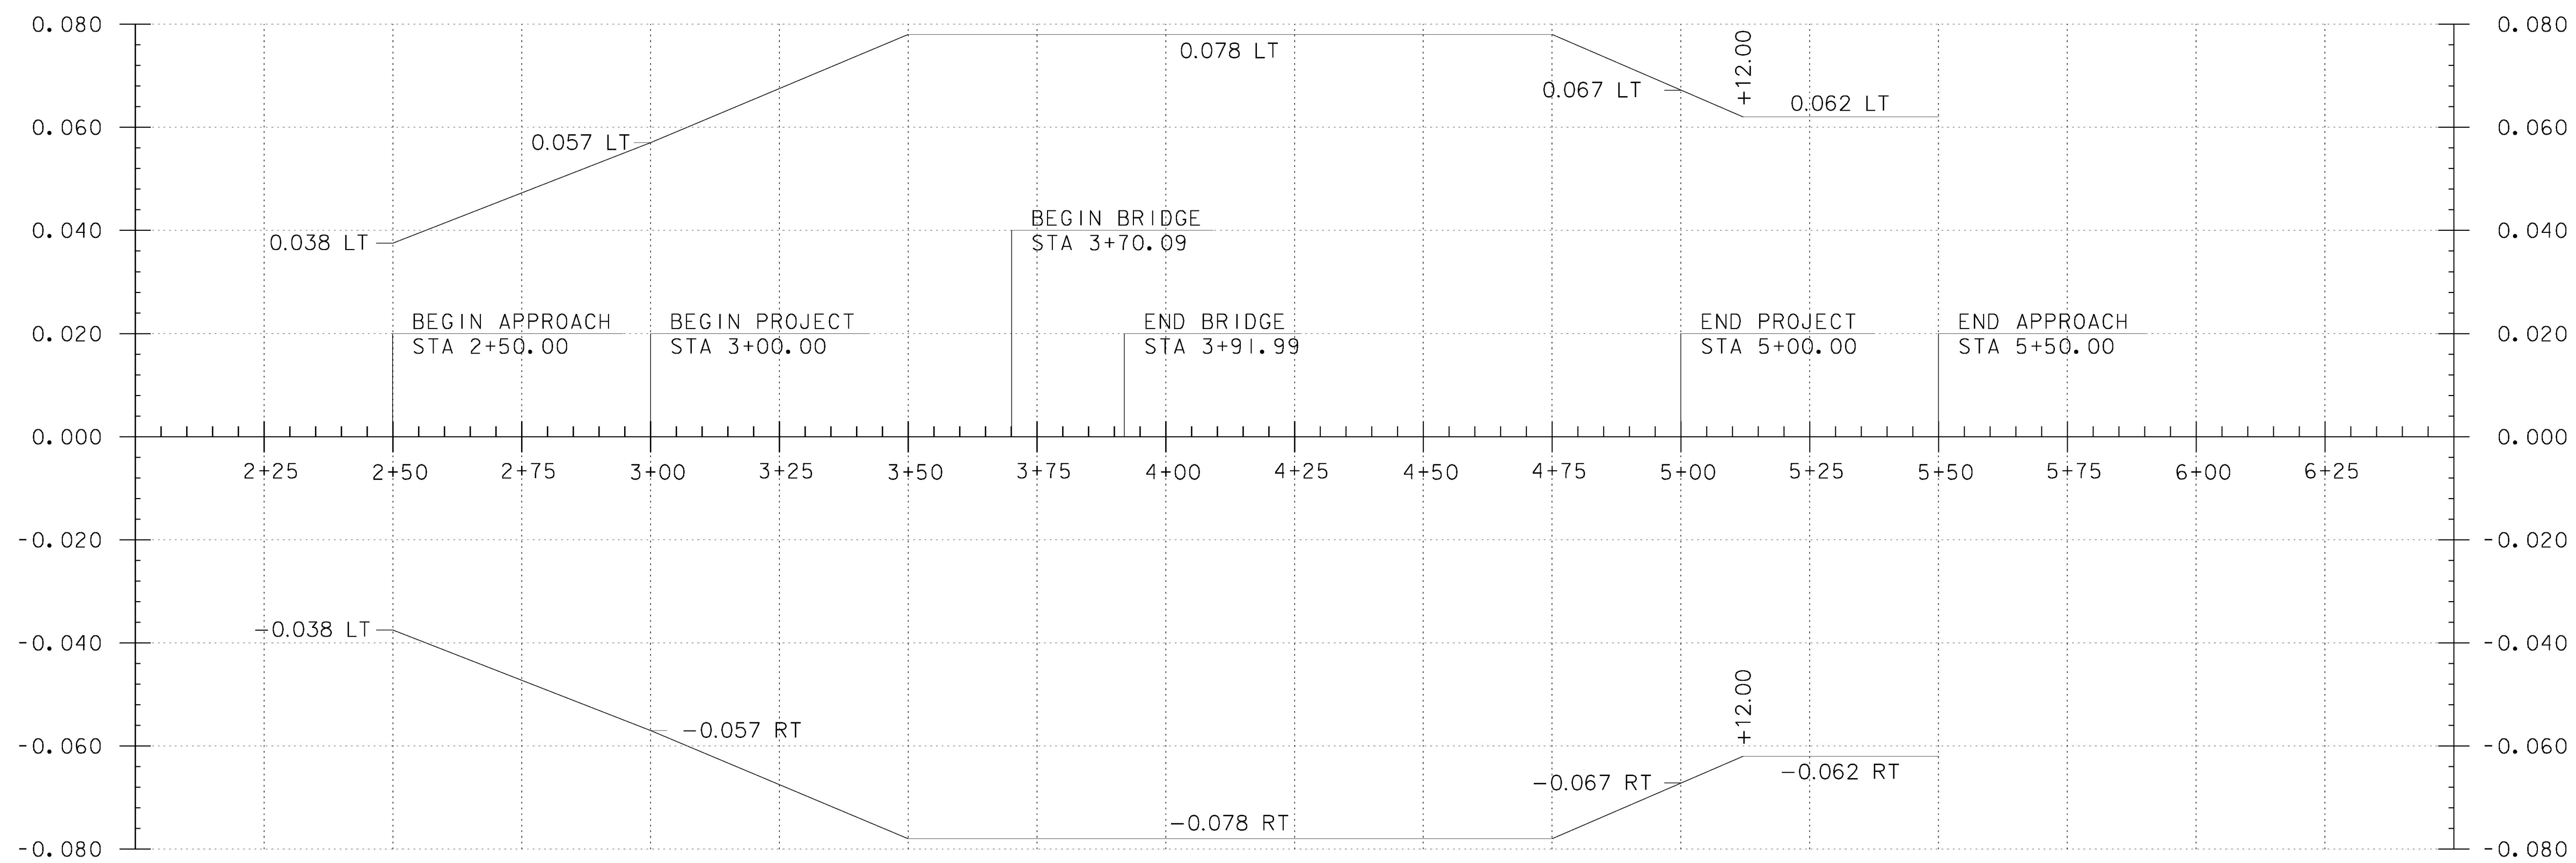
0.080
0.060
0.040
0.020
0.000
-0.020
-0.040
-0.060
-0.080

0.080
0.060
0.040
0.020
0.000
-0.020
-0.040
-0.060
-0.080

0.078 LT
+12.00
0.067 LT
0.062 LT
0.057 LT
BEGIN BRIDGE
STA 3+70.09
0.038 LT
BEGIN APPROACH
STA 2+50.00
BEGIN PROJECT
STA 3+00.00
END BRIDGE
STA 3+91.99
END PROJECT
STA 5+00.00
END APPROACH
STA 5+50.00

2+25 2+50 2+75 3+00 3+25 3+50 3+75 4+00 4+25 4+50 4+75 5+00 5+25 5+50 5+75 6+00 6+25

-0.038 LT
+12.00
-0.057 RT
-0.067 RT
-0.062 RT
-0.078 RT